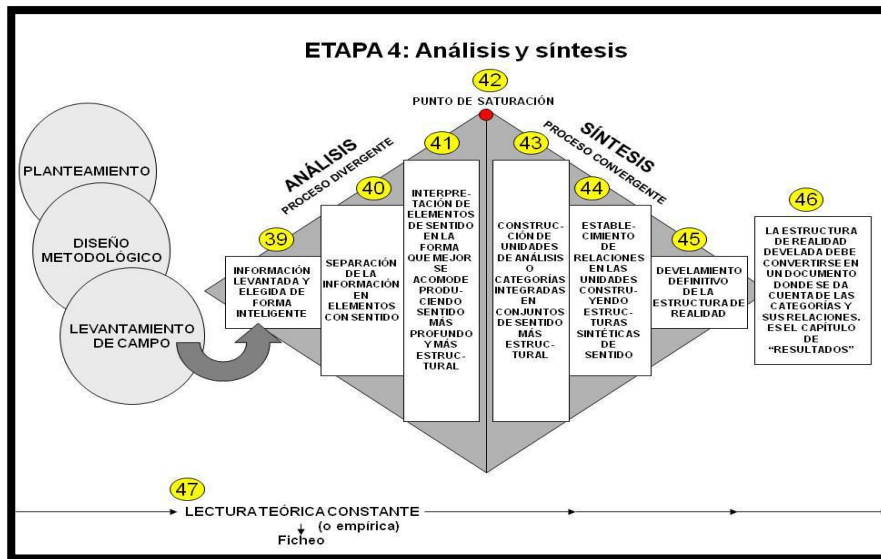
ETAPA 4: Análisis y síntesis

42
PUNTO DE SATURACIÓN

PLANTEAMIENTO

DISEÑO METODOLÓGICO

LEVANTAMIENTO DE CAMPO

ANÁLISIS
PROCESO DIVERGENTE

SÍNTESIS
PROCESO CONVERGENTE

39
INFORMACIÓN LEVANTADA Y ELEGIDA DE FORMA INTELIGENTE

40
SEPARACIÓN DE LA INFORMACIÓN EN ELEMENTOS CON SENTIDO

41
INTERPRETACIÓN DE ELEMENTOS DE SENTIDO EN LA FORMA QUE MEJOR SE ACOMODE PRODUCIENDO SENTIDO MÁS PROFUNDO Y MÁS ESTRUCTURAL

43
CONSTRUCCIÓN DE UNIDADES DE ANÁLISIS O CATEGORÍAS INTEGRADAS EN CONJUNTOS DE SENTIDO MÁS ESTRUCTURAL

44
ESTABLECIMIENTO DE RELACIONES EN LAS UNIDADES CONSTRUYENDO ESTRUCTURAS SINTÉTICAS DE SENTIDO

45
DEVELAMIENTO DEFINITIVO DE LA ESTRUCTURA DE REALIDAD

46
LA ESTRUCTURA DE REALIDAD DEVELADA DEBE CONVERTIRSE EN UN DOCUMENTO DONDE SE DA CUENTA DE LAS CATEGORÍAS Y SUS RELACIONES. ES EL CAPÍTULO DE "RESULTADOS"

47
LECTURA TEÓRICA CONSTANTE
(o empírica)
Ficheo